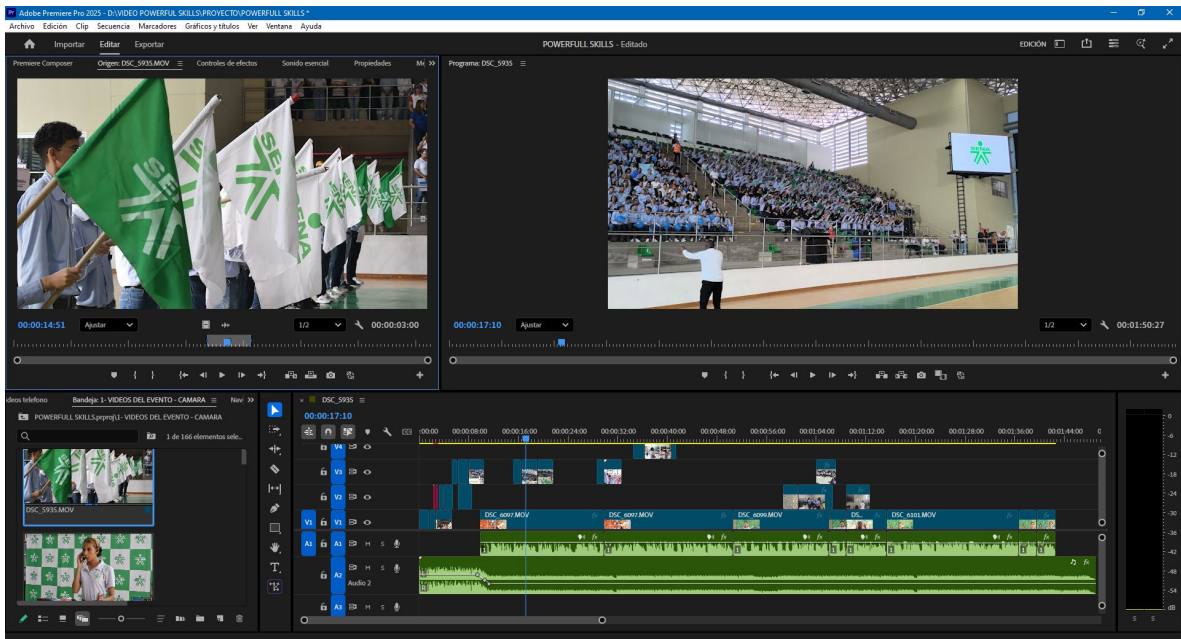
Adobe Premiere Pro 2025 - D:\VIDEO POWERFUL SKILLS\PROYECTO\POWERFULL SKILLS *
Archivo Edición Clip Secuencia Marcadores Gráficos y títulos Ver Ventana Ayuda
Importar Editar Exportar
POWERFULL SKILLS - Editado
EDICIÓN
Premiere Composer Origen: DSC_5935.MOV Controles de efectos Sonido esencial Propiedades Me >>
Programa: DSC_5935
00:00:14:51 Ajustar 1/2 00:00:03:00
00:00:17:10 Ajustar 1/2 00:01:50:27
ideos telefono Bandeja: 1- VIDEOS DEL EVENTO - CAMARA Nav >>
POWERFULL SKILLS.prproj\1- VIDEOS DEL EVENTO - CAMARA
1 de 166 elementos sele...
DSC_5935.MOV
DSC_5935
00:00:17:10
:00:00 00:00:08:00 00:00:16:00 00:00:24:00 00:00:32:00 00:00:40:00 00:00:48:00 00:00:56:00 00:01:04:00 00:01:12:00 00:01:20:00 00:01:28:00 00:01:36:00 00:01:44:00
V4 V3 V2 V1 V1 A1 A1 A2 A3
DSC_6097.MOV DSC_6097.MOV DSC_6099.MOV DS.. DSC_6101.MOV
Audio 2
M S
0 -6 -12 -18 -24 -30 -36 -42 -48 -54 dB
S S